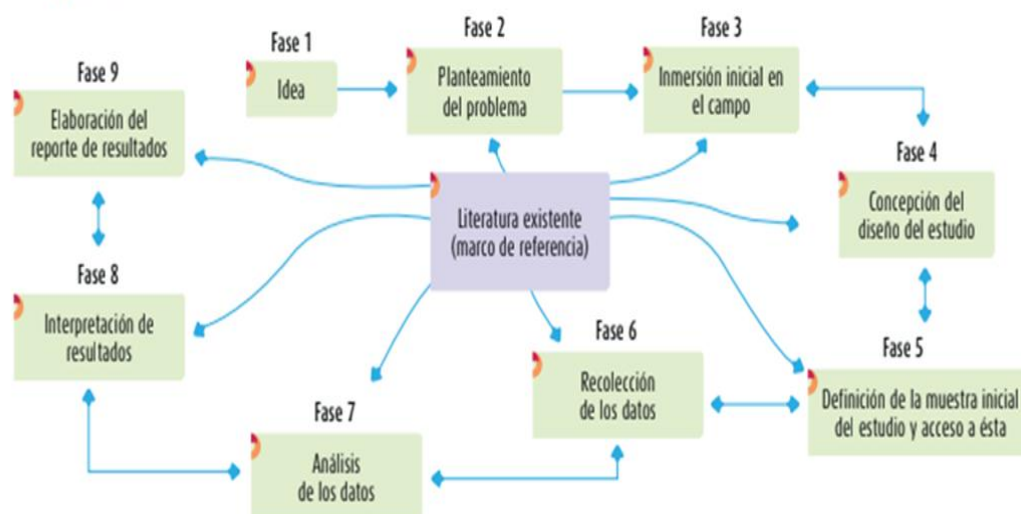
Fase 1
Idea

Fase 2
Planteamiento del problema

Fase 3
Inmersión inicial en el campo

Fase 9
Elaboración del reporte de resultados

Fase 4
Concepción del diseño del estudio

Literatura existente (marco de referencia)

Fase 8
Interpretación de resultados

Fase 6
Recolección de los datos

Fase 5
Definición de la muestra inicial del estudio y acceso a ésta

Fase 7
Análisis de los datos